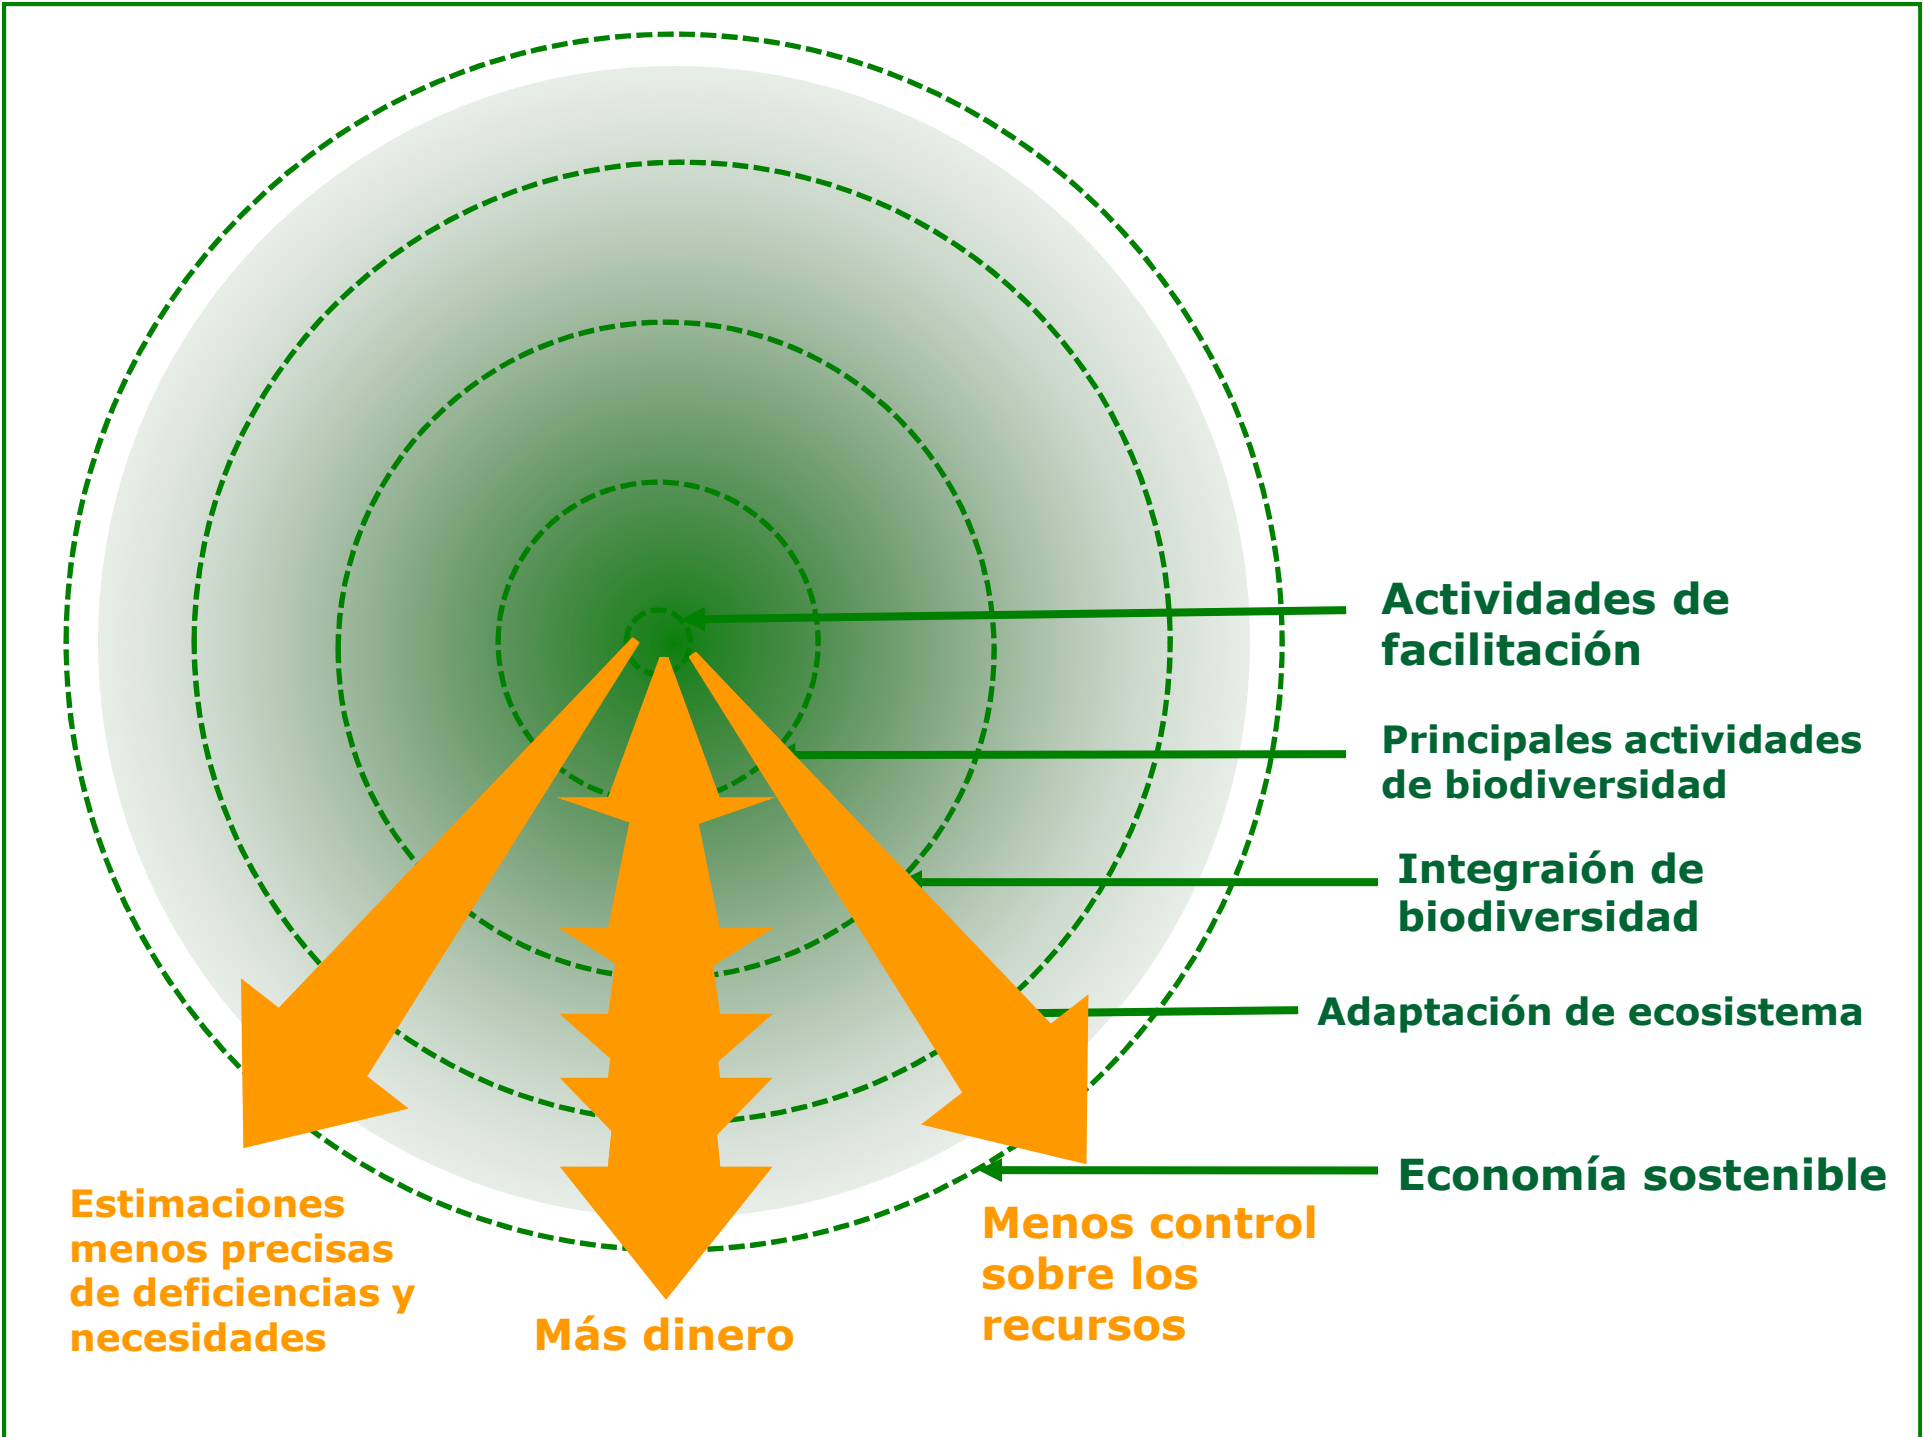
Actividades de facilitación

Principales actividades de biodiversidad

Integraión de biodiversidad

Adaptación de ecosistema

Economía sostenible

Estimaciones menos precisas de deficiencias y necesidades

Más dinero

Menos control sobre los recursos